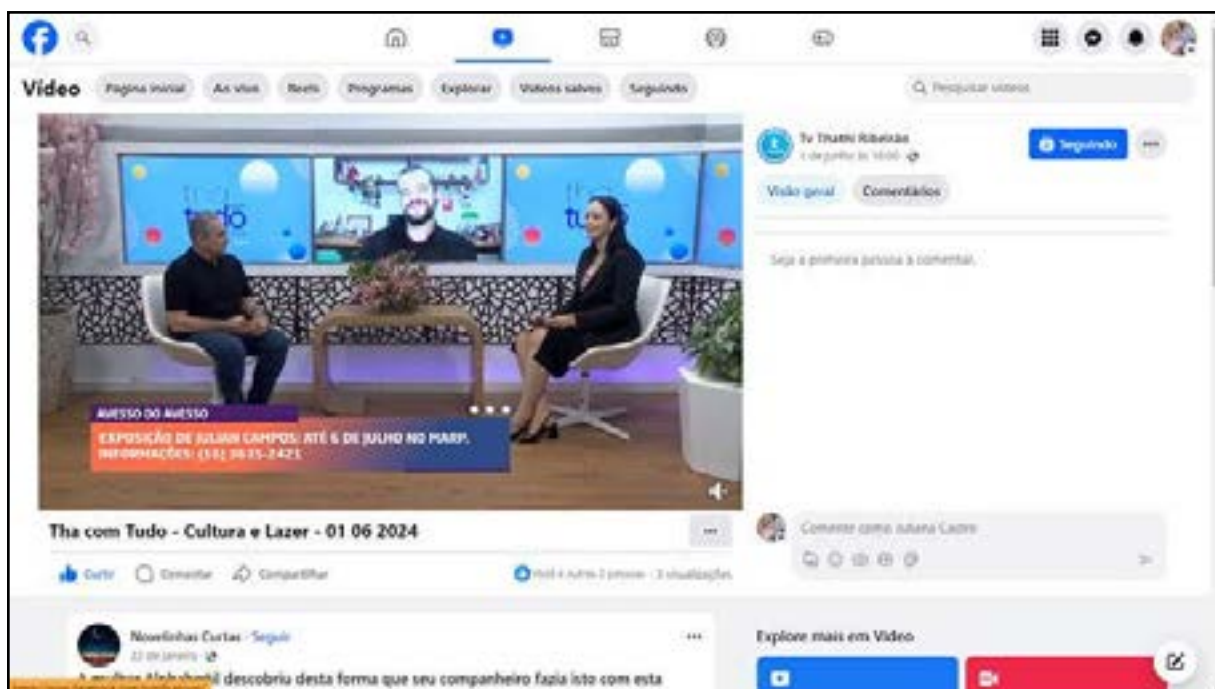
Video

Página inicial | Ao vivo | Reels | Programas | Explorar | Vídeos salvos | Seguindo

Pesquisar vídeos

tudo

tudo

AVESSO DO AVESSO

EXPOSIÇÃO DE JULIAN CAMPOS: ATÉ 6 DE JULHO NO MARP. INFORMAÇÕES: (33) 3635-2421

Tha com Tudo - Cultura e Lazer - 01 06 2024

Curtir | Comentar | Compartilhar

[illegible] e outras 2 pessoas · 3 visualizações

Tv Thathi Ribeirão
1 de junho às 16:00

Seguindo

Visão geral | Comentários

Seja a primeira pessoa a comentar.

Comente como Juliana Castro

Novelinhas Curtas · Seguir
22 de janeiro

A mulher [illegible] descobriu desta forma que seu companheiro fazia isto com esta

Explore mais em Vídeo